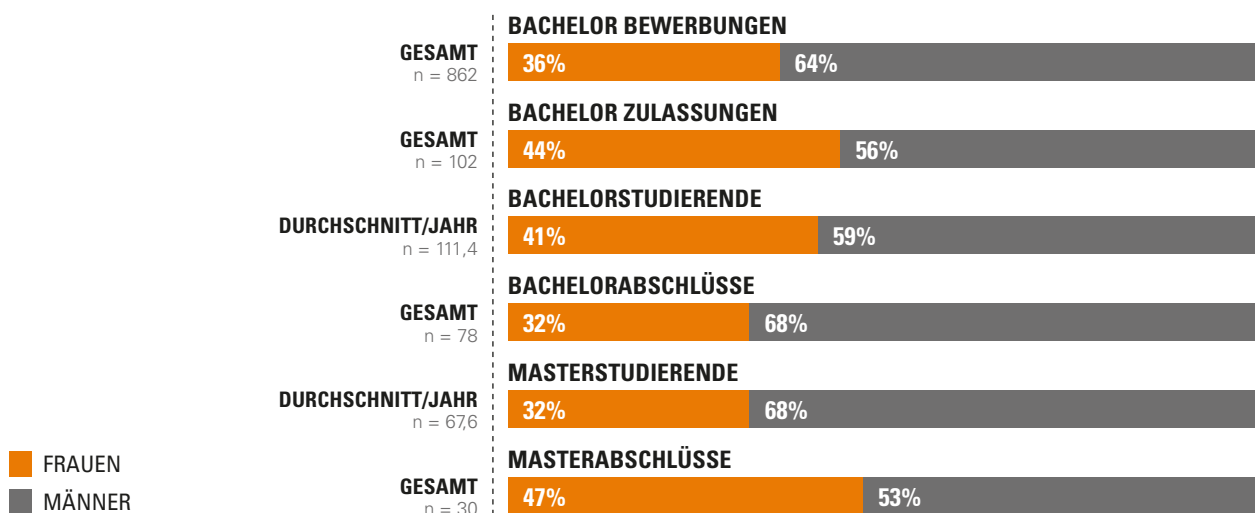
BACHELOR BEWERBUNGEN
GESAMT
n = 862
36%
64%

BACHELOR ZULASSUNGEN
GESAMT
n = 102
44%
56%

BACHELORSTUDIERENDE
DURCHSCHNITT/JAHR
n = 111,4
41%
59%

BACHELORABSCHLÜSSE
GESAMT
n = 78
32%
68%

MASTERSTUDIERENDE
DURCHSCHNITT/JAHR
n = 67,6
32%
68%

MASTERABSCHLÜSSE
GESAMT
n = 30
47%
53%

FRAUEN
MÄNNER